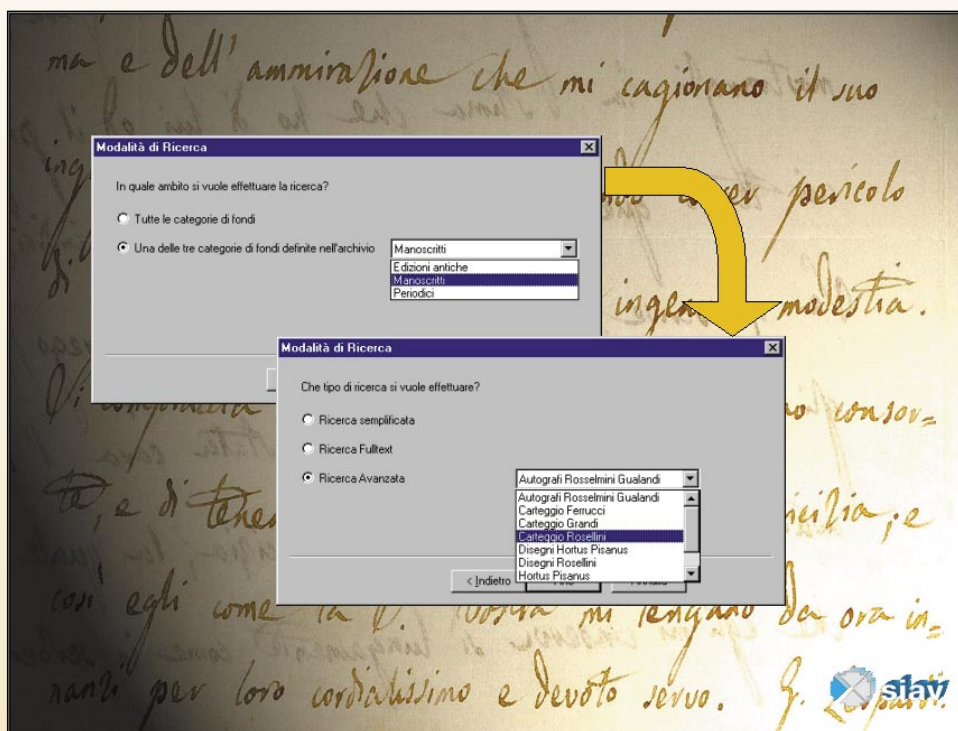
ma e dell' ammirazione che mi cagionano il suo

Modalità di Ricerca

In quale ambito si vuole effettuare la ricerca?

Tutte le categorie di fondi

Una delle tre categorie di fondi definite nell'archivio

Manoscritti

Edizioni antiche
Manoscritti
Periodici

pericolo

modestia.

Modalità di Ricerca

Che tipo di ricerca si vuole effettuare?

Ricerca semplificata

Ricerca Fulltext

Ricerca Avanzata

Autografi Rosselmini Gualandi

Autografi Rosselmini Gualandi
Carteggio Ferrucci
Carteggio Grandi
Carteggio Rosellini
Disegni Hortus Pisanus
Disegni Rosellini
Hortus Pisanus

< Indietro

consor=

e di tener

cilia, e

così egli come la V. Vostra mi tengano da ora in=

nanzi per loro cordialissimo e devoto servo. G. Leopardi.

siav